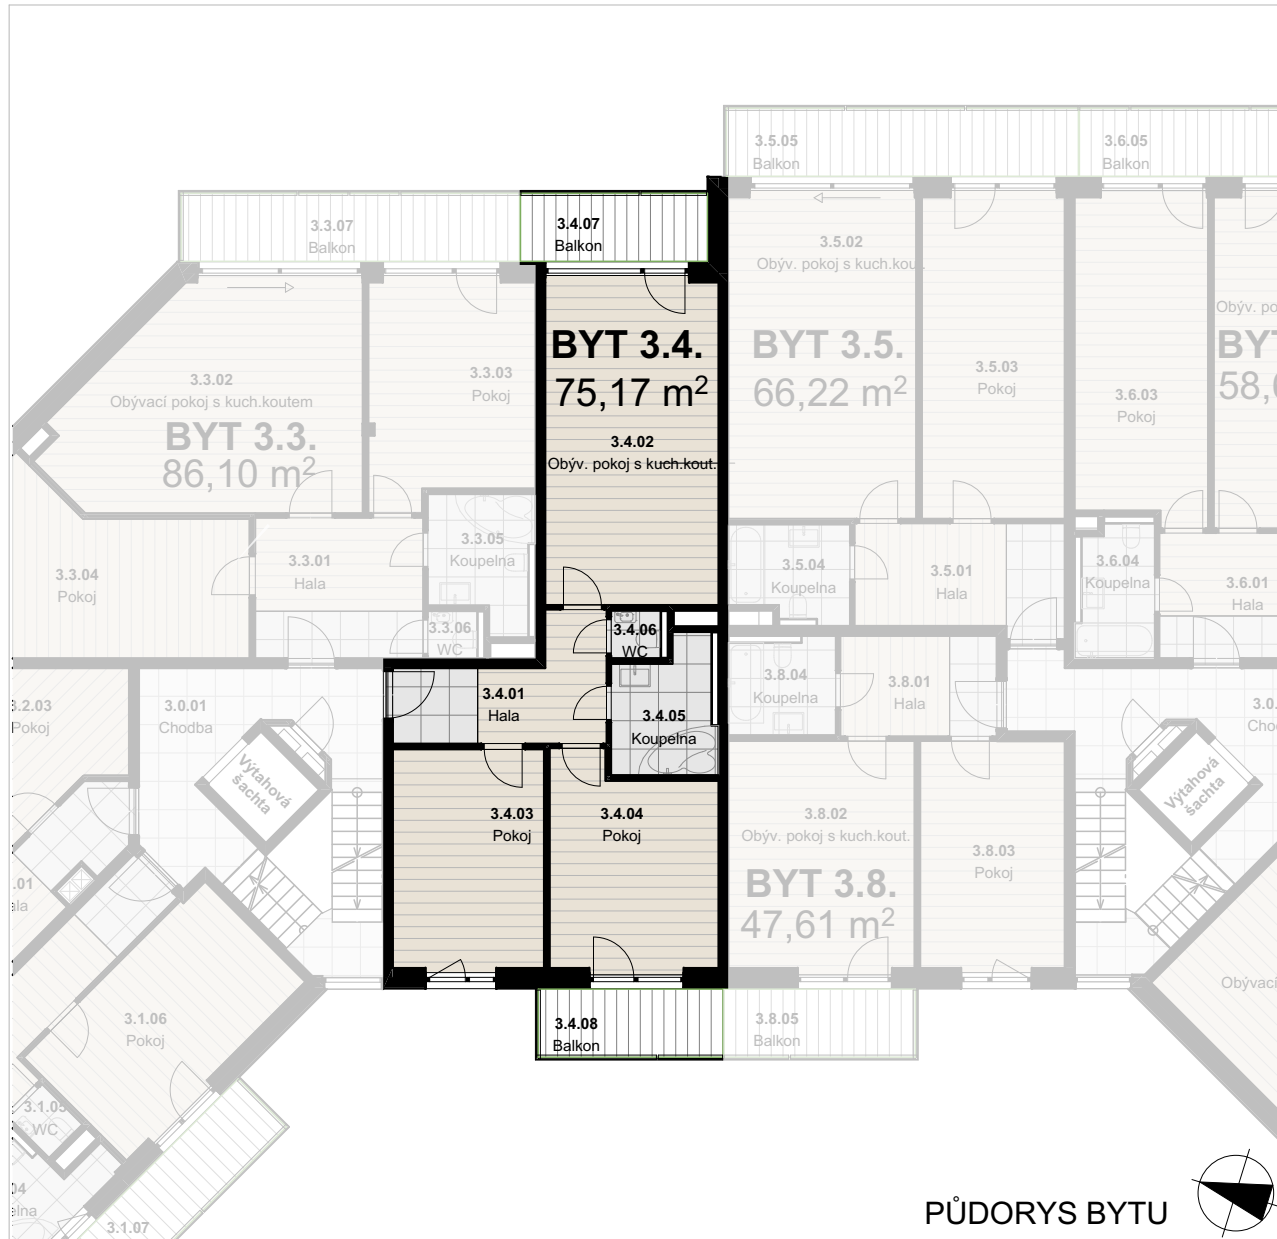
3.5.05
Balkon

3.6.05
Balkon

3.3.07
Balkon

3.4.07
Balkon

3.5.02
Obýv. pokoj s kuch.kout.

Obýv. po

BYT 3.4.
75,17 m$^2$

BYT 3.5.
66,22 m$^2$

BY
58,6

3.3.02
Obývací pokoj s kuch.koutem

BYT 3.3.
86,10 m$^2$

3.3.03
Pokoj

3.4.02
Obýv. pokoj s kuch.kout.

3.5.03
Pokoj

3.6.03
Pokoj

3.3.04
Pokoj

3.3.01
Hala

3.3.05
Koupelna

3.3.06
WC

3.5.04
Koupelna

3.5.01
Hala

3.6.04
Koupelna

3.6.01
Hala

3.4.06
WC

3.4.01
Hala

3.4.05
Koupelna

3.8.04
Koupelna

3.8.01
Hala

3.2.03
Pokoj

3.0.01
Chodba

Výtahová šachta

Výtahová šachta

3.0.
Chod

3.4.03
Pokoj

3.4.04
Pokoj

3.8.02
Obýv. pokoj s kuch.kout.

3.8.03
Pokoj

BYT 3.8.
47,61 m$^2$

.01
ala

Obývací

3.1.06
Pokoj

3.4.08
Balkon

3.8.05
Balkon

3.1.05
WC

04
elna

3.1.07

PŮDORYS BYTU